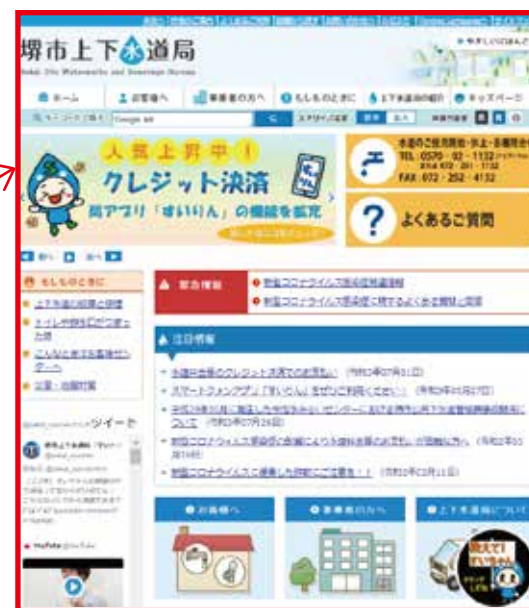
堺市上下水道局
Sakai City Waterworks and Sewerage Bureau

ホーム
お客様へ
事業者の方へ
もしものときに
上下水道局の紹介
キッズページ

Google 検索
文字サイズの変更
標準
拡大

人気上昇中!
クレジット決済
局アプリ「すいりん」の機能を拡充

水道のご使用開始・休止・各種料金
TEL: 0570-02-1132
FAX: 072-252-4132

?
よくあるご質問

もしものときに
上下水道の災害・工事情報
トイレが詰まりを修理・漏水のとき
こんなときは
公開・広報活動

緊急情報
新型コロナウイルス感染症関連情報
新型コロナウイルス感染症に関するよくある質問と回答

注目情報
水道料金等のクレジット決済でのお支払い(令和3年07月01日)
スマートフォンアプリ「すいりん」をぜひご利用ください(令和3年01月27日)
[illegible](令和3年07月28日)
新型コロナウイルス感染症の影響による水道料金等の支払い猶予について(令和2年03月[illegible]日)
新型コロナウイルスに便乗した詐欺にご注意を!!(令和2年03月11日)

ツイート

お客様へ
事業者の方へ
上下水道局について